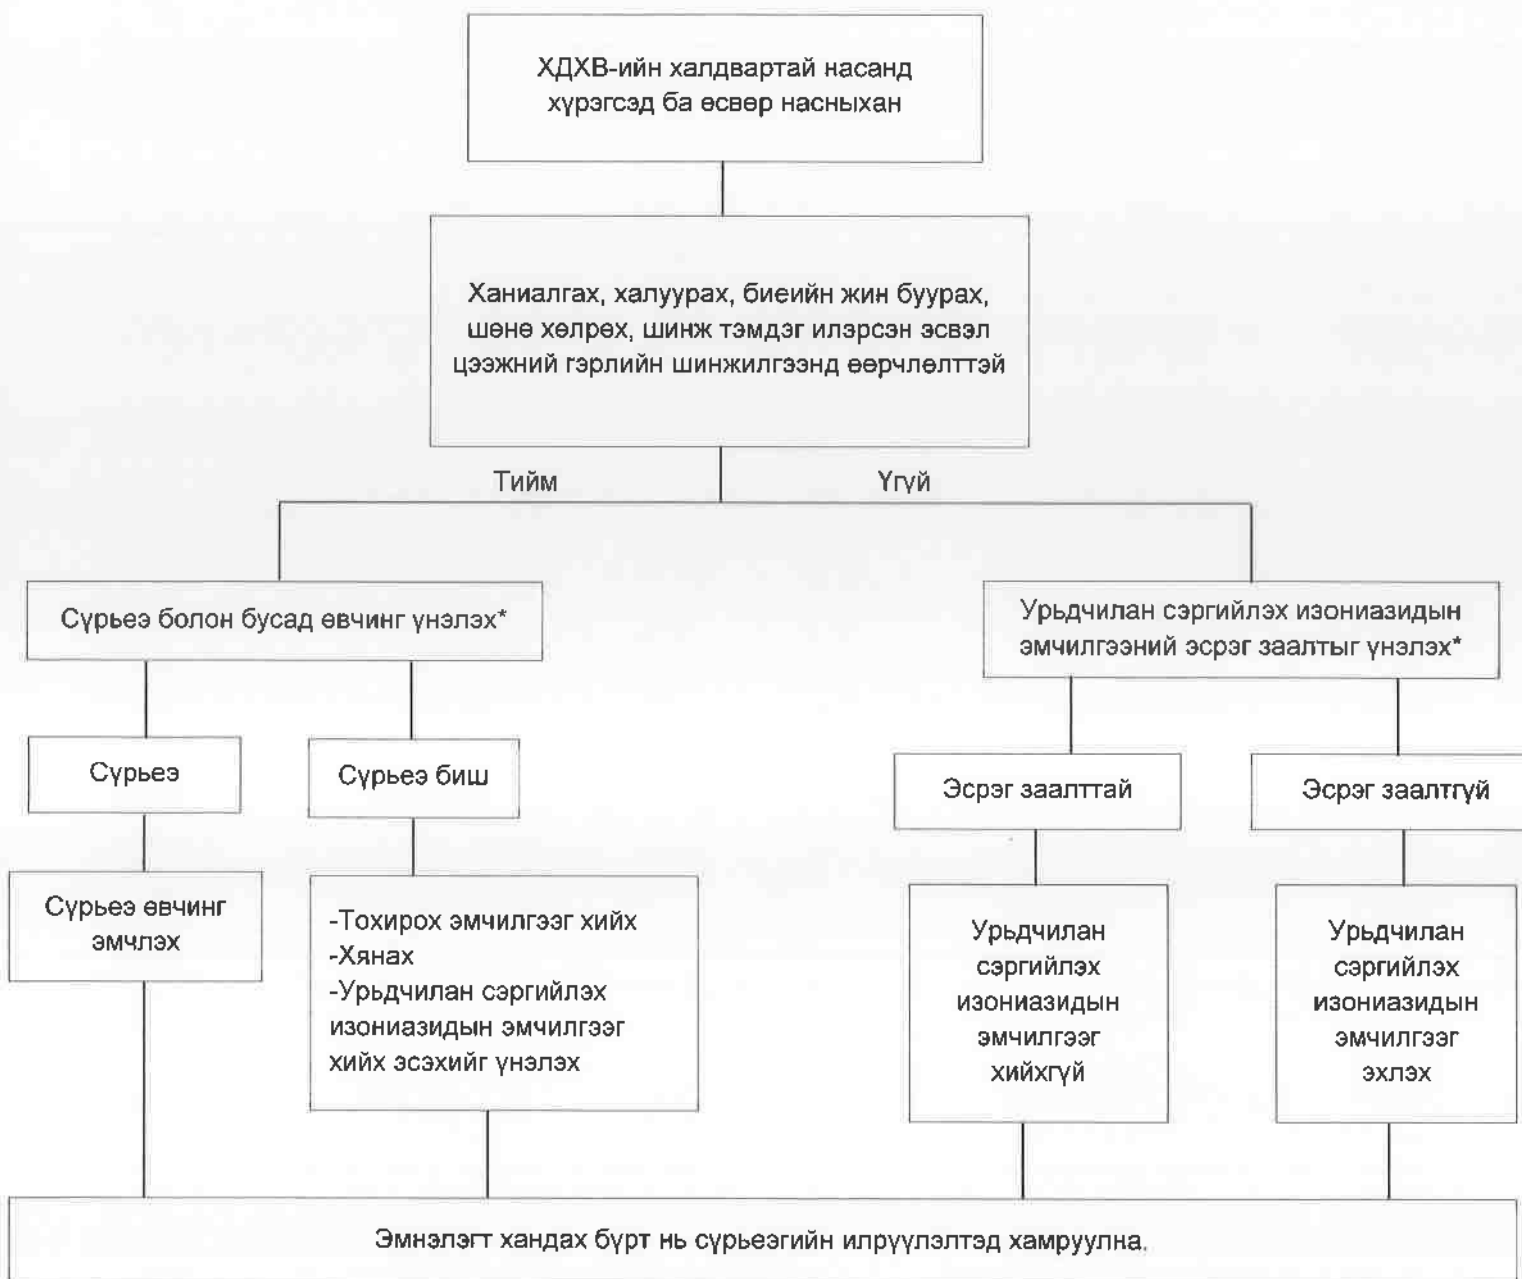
ХДХВ-ийн халдвартай насанд хүрэгсэд ба өсвөр насныхан

Ханиалгах, халуурах, биеийн жин буурах, шөнө хөлрөх, шинж тэмдэг илэрсэн эсвэл цээжний гэрлийн шинжилгээнд өөрчлөлттэй

Тийм

Үгүй

Сүрьеэ болон бусад өвчинг үнэлэх*

Урьдчилан сэргийлэх изониазидын эмчилгээний эсрэг заалтыг үнэлэх*

Сүрьеэ

Сүрьеэ биш

Эсрэг заалттай

Эсрэг заалтгүй

Сүрьеэ өвчинг эмчлэх

-Тохирох эмчилгээг хийх
-Хянах
-Урьдчилан сэргийлэх изониазидын эмчилгээг хийх эсэхийг үнэлэх

Урьдчилан сэргийлэх изониазидын эмчилгээг хийхгүй

Урьдчилан сэргийлэх изониазидын эмчилгээг эхлэх

Эмнэлэгт хандах бүрт нь сүрьеэгийн илрүүлэлтэд хамруулна.